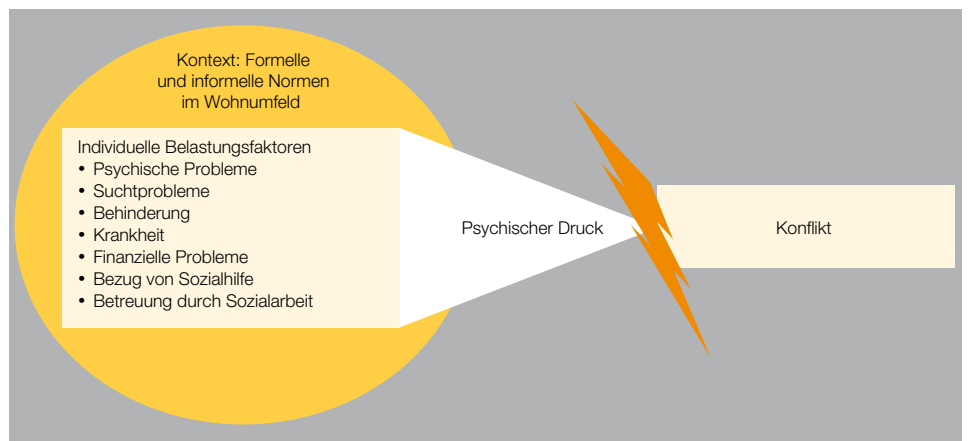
Kontext: Formelle und informelle Normen im Wohnumfeld

Individuelle Belastungsfaktoren
• Psychische Probleme
• Suchtprobleme
• Behinderung
• Krankheit
• Finanzielle Probleme
• Bezug von Sozialhilfe
• Betreuung durch Sozialarbeit

Psychischer Druck

Konflikt